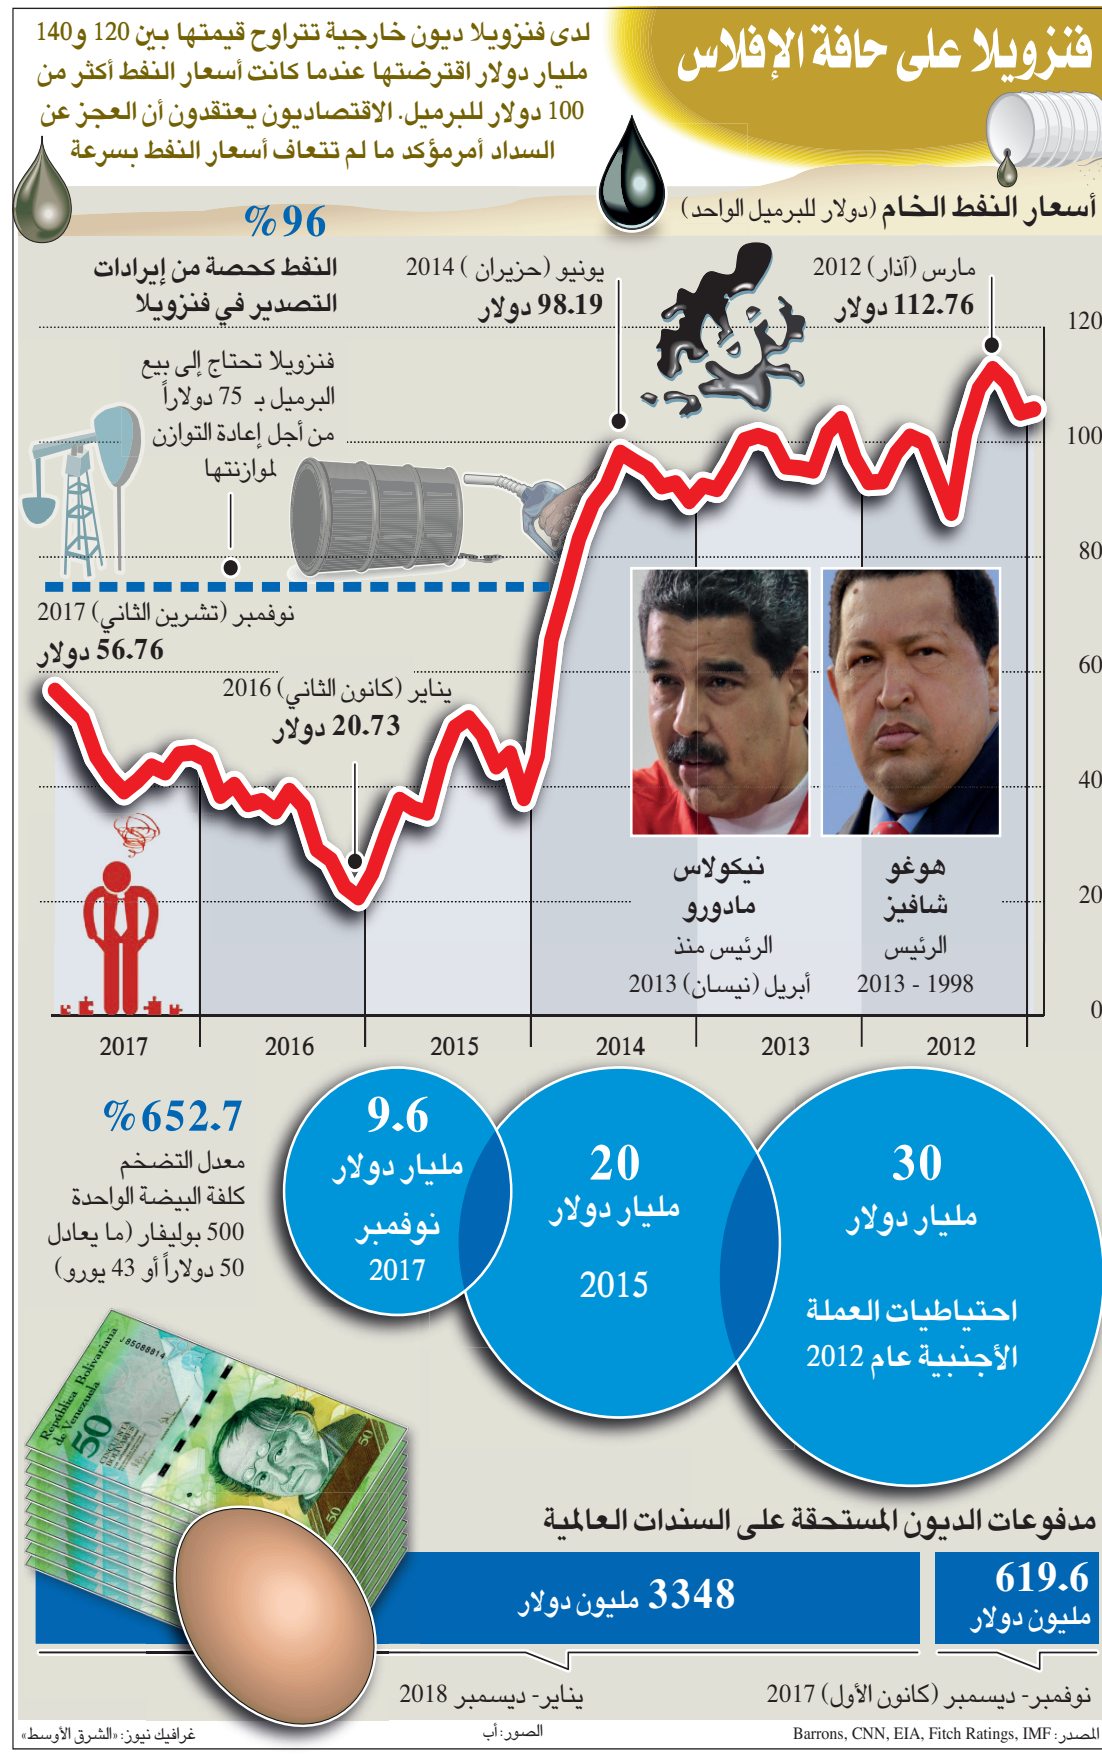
فنزويلا على حافة الإفلاس

لدى فنزويلا ديون خارجية تتراوح قيمتها بين 120 و140 مليار دولار اقترضتها عندما كانت أسعار النفط أكثر من 100 دولار للبرميل. الاقتصاديون يعتقدون أن العجز عن السداد أمرمؤكد ما لم تتعاف أسعار النفط بسرعة

أسعار النفط الخام (دولار للبرميل الواحد)

%96
النفط كحصة من إيرادات التصدير في فنزويلا

يونيو (حزيران ) 2014
98.19 دولار

مارس (آذار) 2012
112.76 دولار

فنزويلا تحتاج إلى بيع البرميل بـ 75 دولاراً من أجل إعادة التوازن لموازنتها

نوفمبر (تشرين الثاني) 2017
56.76 دولار

يناير (كانون الثاني) 2016
20.73 دولار

نيكولاس مادورو
الرئيس منذ أبريل (نيسان) 2013

هوغو شافيز
الرئيس 1998 - 2013

120
100
80
60
40
20
0

2017 2016 2015 2014 2013 2012

%652.7
معدل التضخم
كلفة البيضة الواحدة 500 بوليفار (ما يعادل 50 دولاراً أو 43 يورو)

9.6
مليار دولار
نوفمبر
2017

20
مليار دولار
2015

30
مليار دولار
احتياطات العملة الأجنبية عام 2012

مدفوعات الديون المستحقة على السندات العالمية

3348 مليون دولار
يناير- ديسمبر 2018

619.6
مليون دولار
نوفمبر- ديسمبر (كانون الأول) 2017

غرافيك نيوز: «الشرق الأوسط»
الصور: أب
المصدر: Barrons, CNN, EIA, Fitch Ratings, IMF